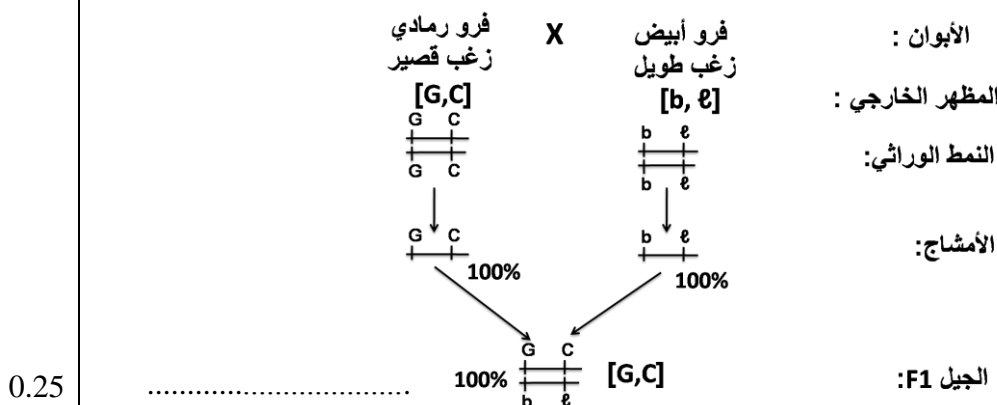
الأبوان : فرو أبيض زغب طويل X فرو رمادي زغب قصير

المظهر الخارجي : [b, ℓ] [G,C]

النمط الوراثي: $\frac{b\ \ \ell}{b\ \ \ell}$ $\frac{G\ \ C}{G\ \ C}$

الأمشاج: b ℓ 100% G C 100%

الجيل F1: $\frac{G\ \ C}{b\ \ \ell}$ 100% [G,C] ...............................

0.25